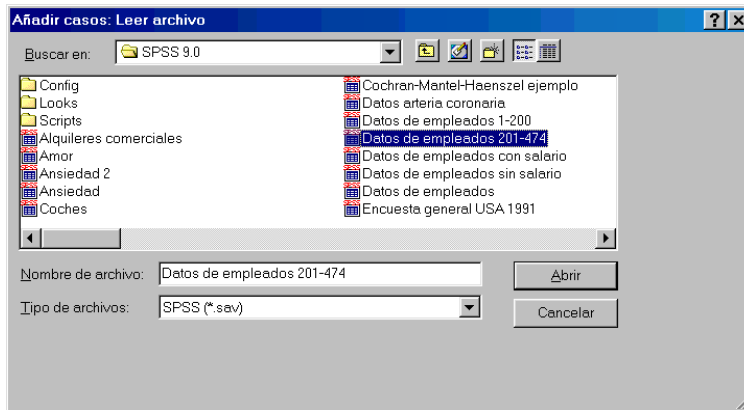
Añadir casos: Leer archivo

?

×

Buscar en: SPSS 9.0

Config
Looks
Scripts
Alquileres comerciales
Amor
Ansiedad 2
Ansiedad
Coches

Cochran-Mantel-Haenszel ejemplo
Datos arteria coronaria
Datos de empleados 1-200
Datos de empleados 201-474
Datos de empleados con salario
Datos de empleados sin salario
Datos de empleados
Encuesta general USA 1991

Nombre de archivo: Datos de empleados 201-474

Abrir

Tipo de archivos: SPSS (*.sav)

Cancelar